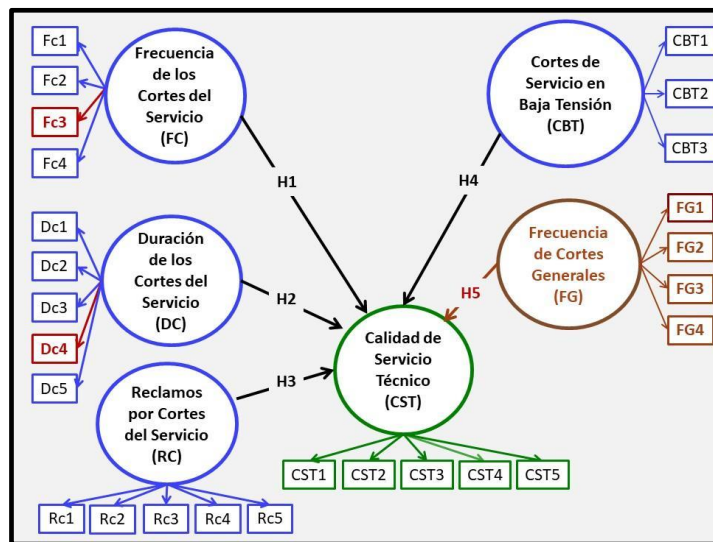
Fc1
Fc2
Fc3
Fc4

Frecuencia de los Cortes del Servicio (FC)

Cortes de Servicio en Baja Tensión (CBT)

CBT1
CBT2
CBT3

H1
H4

Dc1
Dc2
Dc3
Dc4
Dc5

Duración de los Cortes del Servicio (DC)

Frecuencia de Cortes Generales (FG)

FG1
FG2
FG3
FG4

H5
H2

Calidad de Servicio Técnico (CST)

H3

Reclamos por Cortes del Servicio (RC)

CST1
CST2
CST3
CST4
CST5

Rc1
Rc2
Rc3
Rc4
Rc5